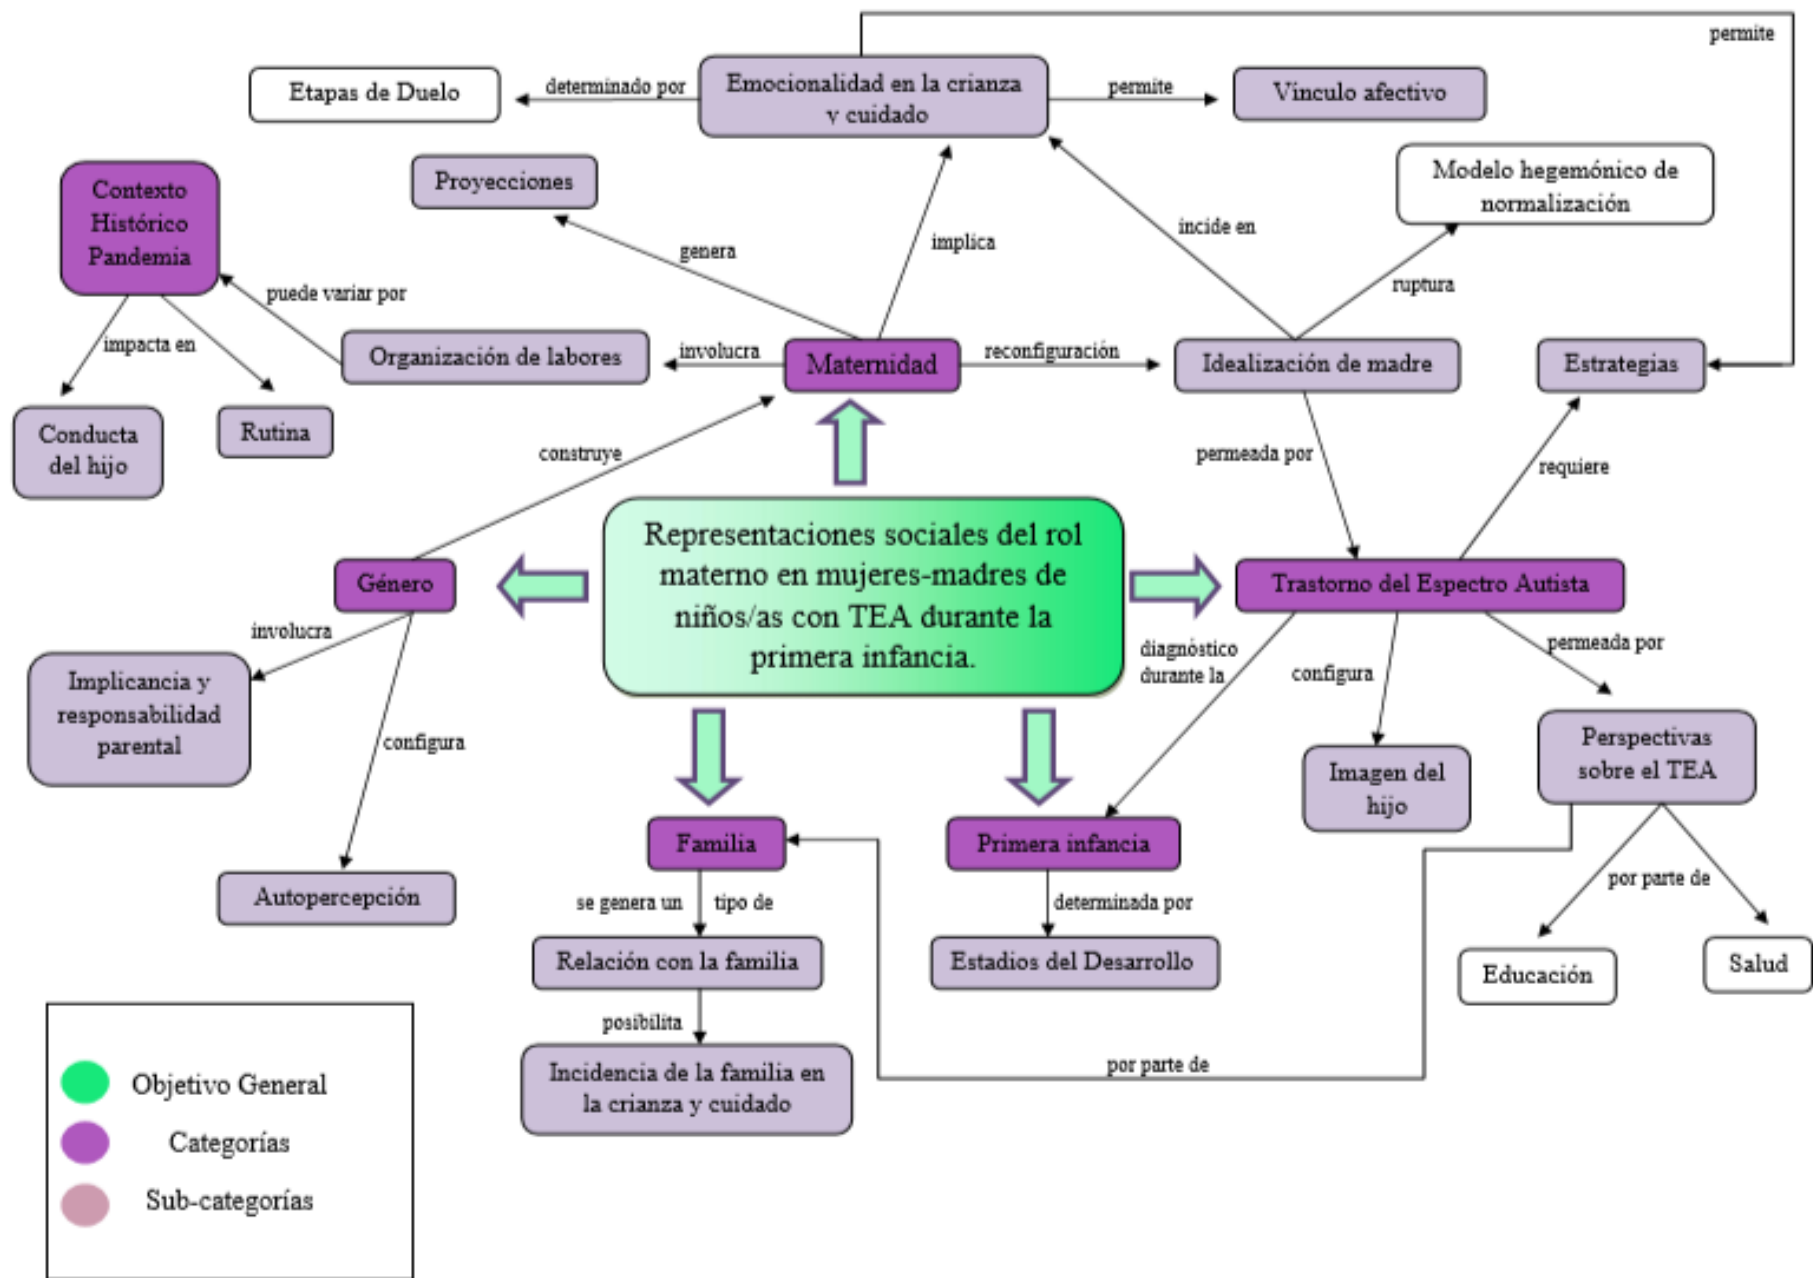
permite

Etapas de Duelo

determinado por

Emocionalidad en la crianza y cuidado

permite

Vínculo afectivo

Contexto Histórico Pandemia

Proyecciones

Modelo hegemónico de normalización

genera

implica

incide en

puede variar por

ruptura

impacta en

Organización de labores

involucra

Maternidad

reconfiguración

Idealización de madre

Estrategias

Conducta del hijo

Rutina

construye

permeada por

requiere

Representaciones sociales del rol materno en mujeres-madres de niños/as con TEA durante la primera infancia.

Género

Trastorno del Espectro Autista

involucra

diagnóstico durante la

configura

permeada por

Implicancia y responsabilidad parental

configura

Imagen del hijo

Perspectivas sobre el TEA

Familia

Primera infancia

por parte de

Autopercepción

se genera un

tipo de

determinada por

Relación con la familia

Estadios del Desarrollo

Educación

Salud

posibilita

Incidencia de la familia en la crianza y cuidado

por parte de

Objetivo General

Categorías

Sub-categorías